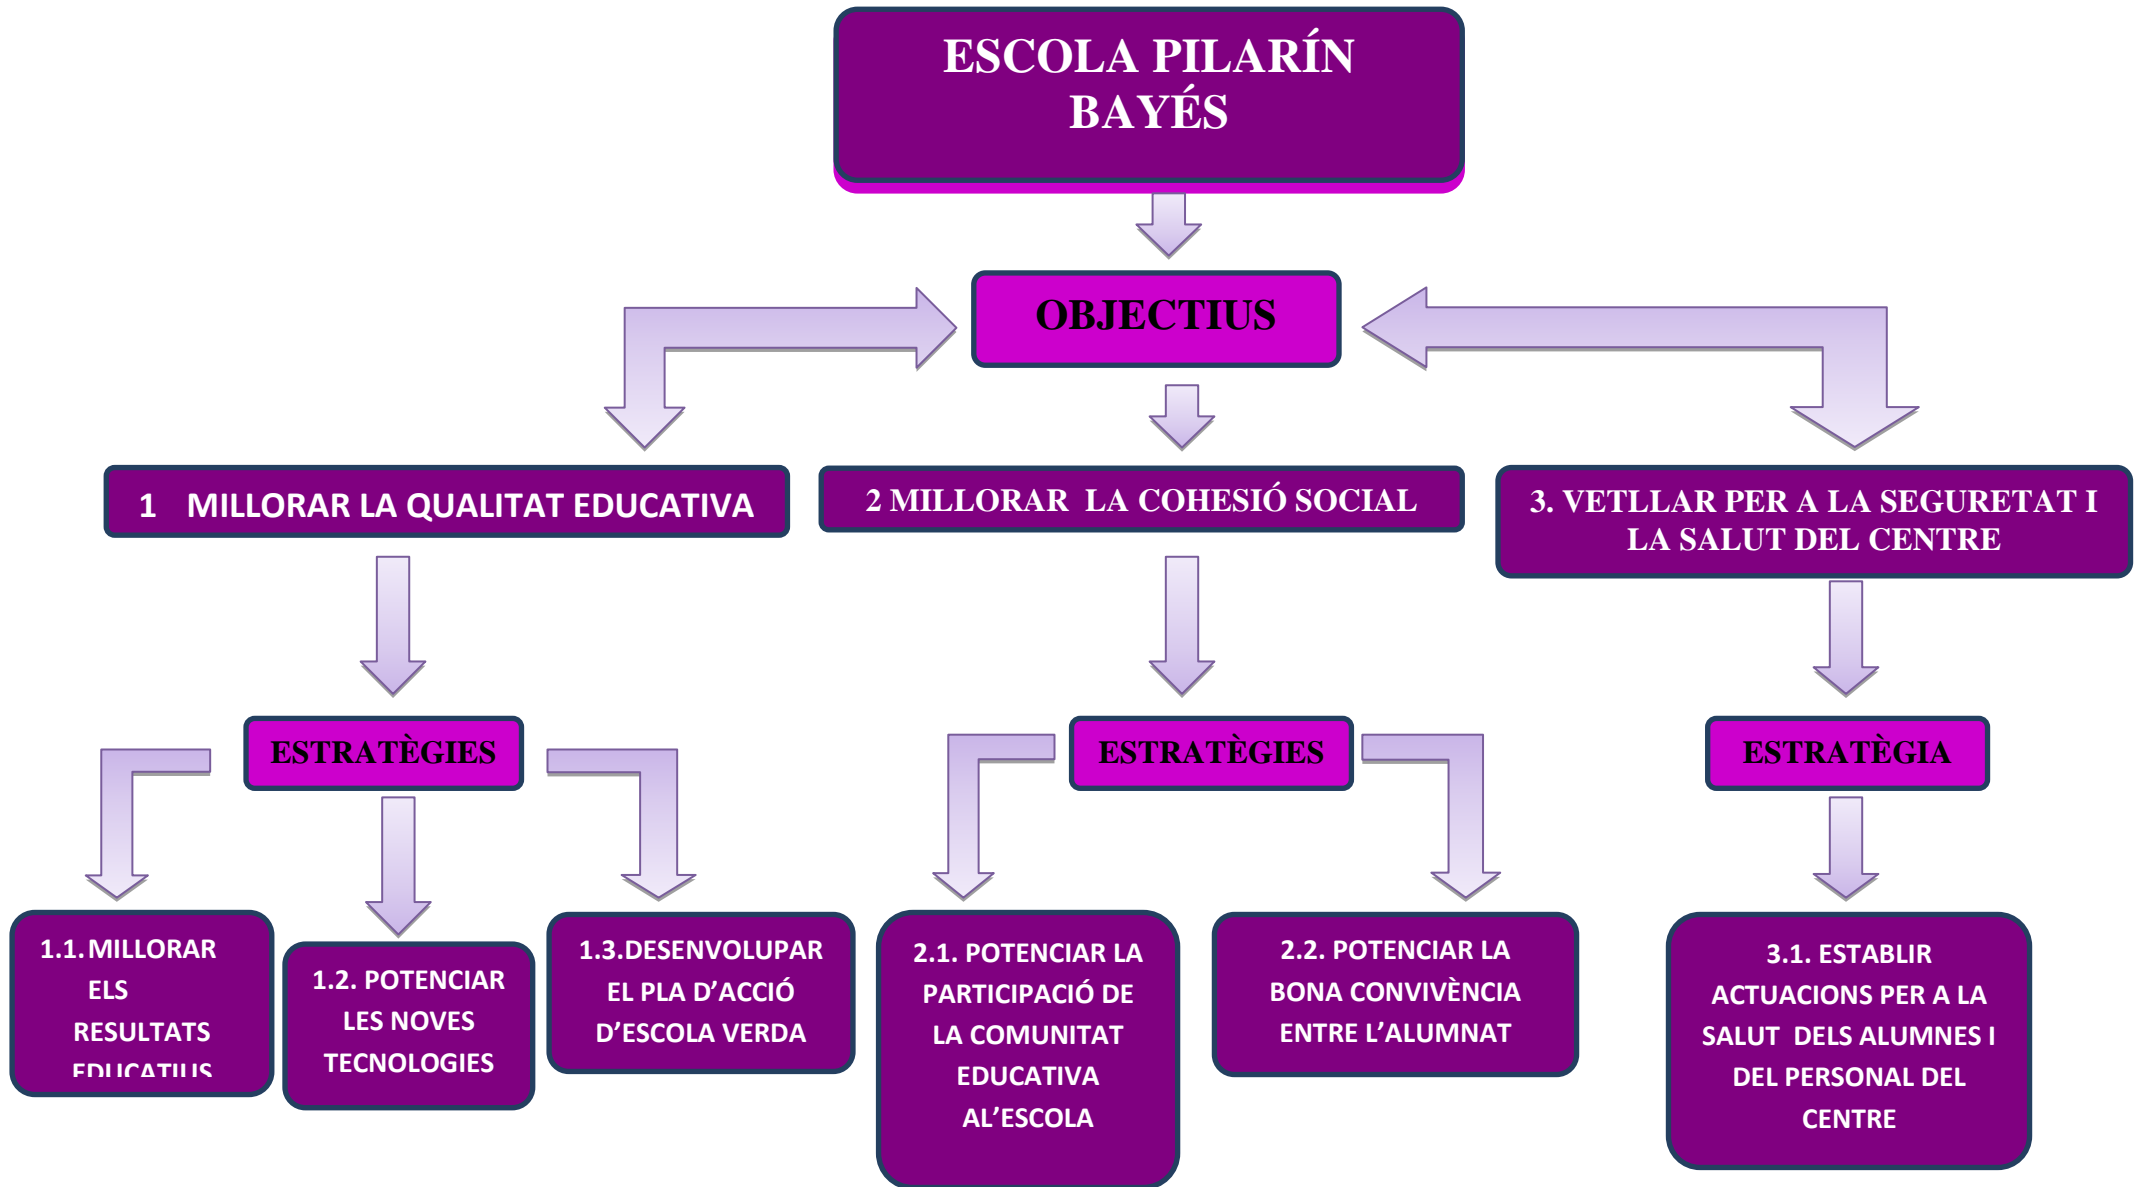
ESCOLA PILARÍN BAYÉS

OBJECTIUS

1 MILLORAR LA QUALITAT EDUCATIVA

2 MILLORAR LA COHESIÓ SOCIAL

3. VETLLAR PER A LA SEGURETAT I LA SALUT DEL CENTRE

ESTRATÈGIES

ESTRATÈGIES

ESTRATÈGIA

1.1. MILLORAR ELS RESULTATS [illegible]

1.2. POTENCIAR LES NOVES TECNOLOGIES

1.3.DESENVOLUPAR EL PLA D'ACCIÓ D'ESCOLA VERDA

2.1. POTENCIAR LA PARTICIPACIÓ DE LA COMUNITAT EDUCATIVA AL'ESCOLA

2.2. POTENCIAR LA BONA CONVIVÈNCIA ENTRE L'ALUMNAT

3.1. ESTABLIR ACTUACIONS PER A LA SALUT DELS ALUMNES I DEL PERSONAL DEL CENTRE